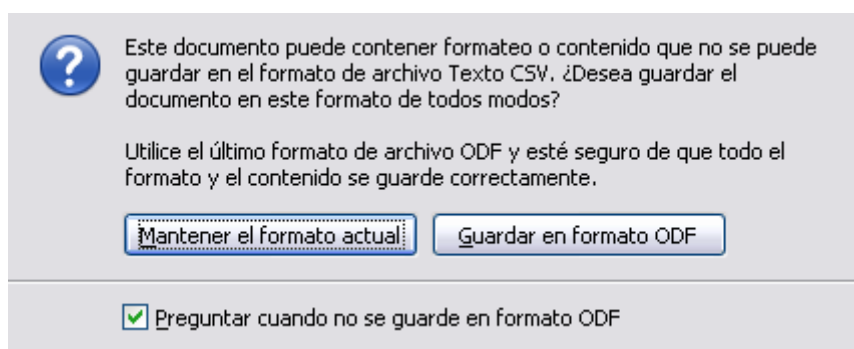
?

Este documento puede contener formateo o contenido que no se puede guardar en el formato de archivo Texto CSV. ¿Desea guardar el documento en este formato de todos modos?

Utilice el último formato de archivo ODF y esté seguro de que todo el formato y el contenido se guarde correctamente.

Mantener el formato actual

Guardar en formato ODF

Preguntar cuando no se guarde en formato ODF